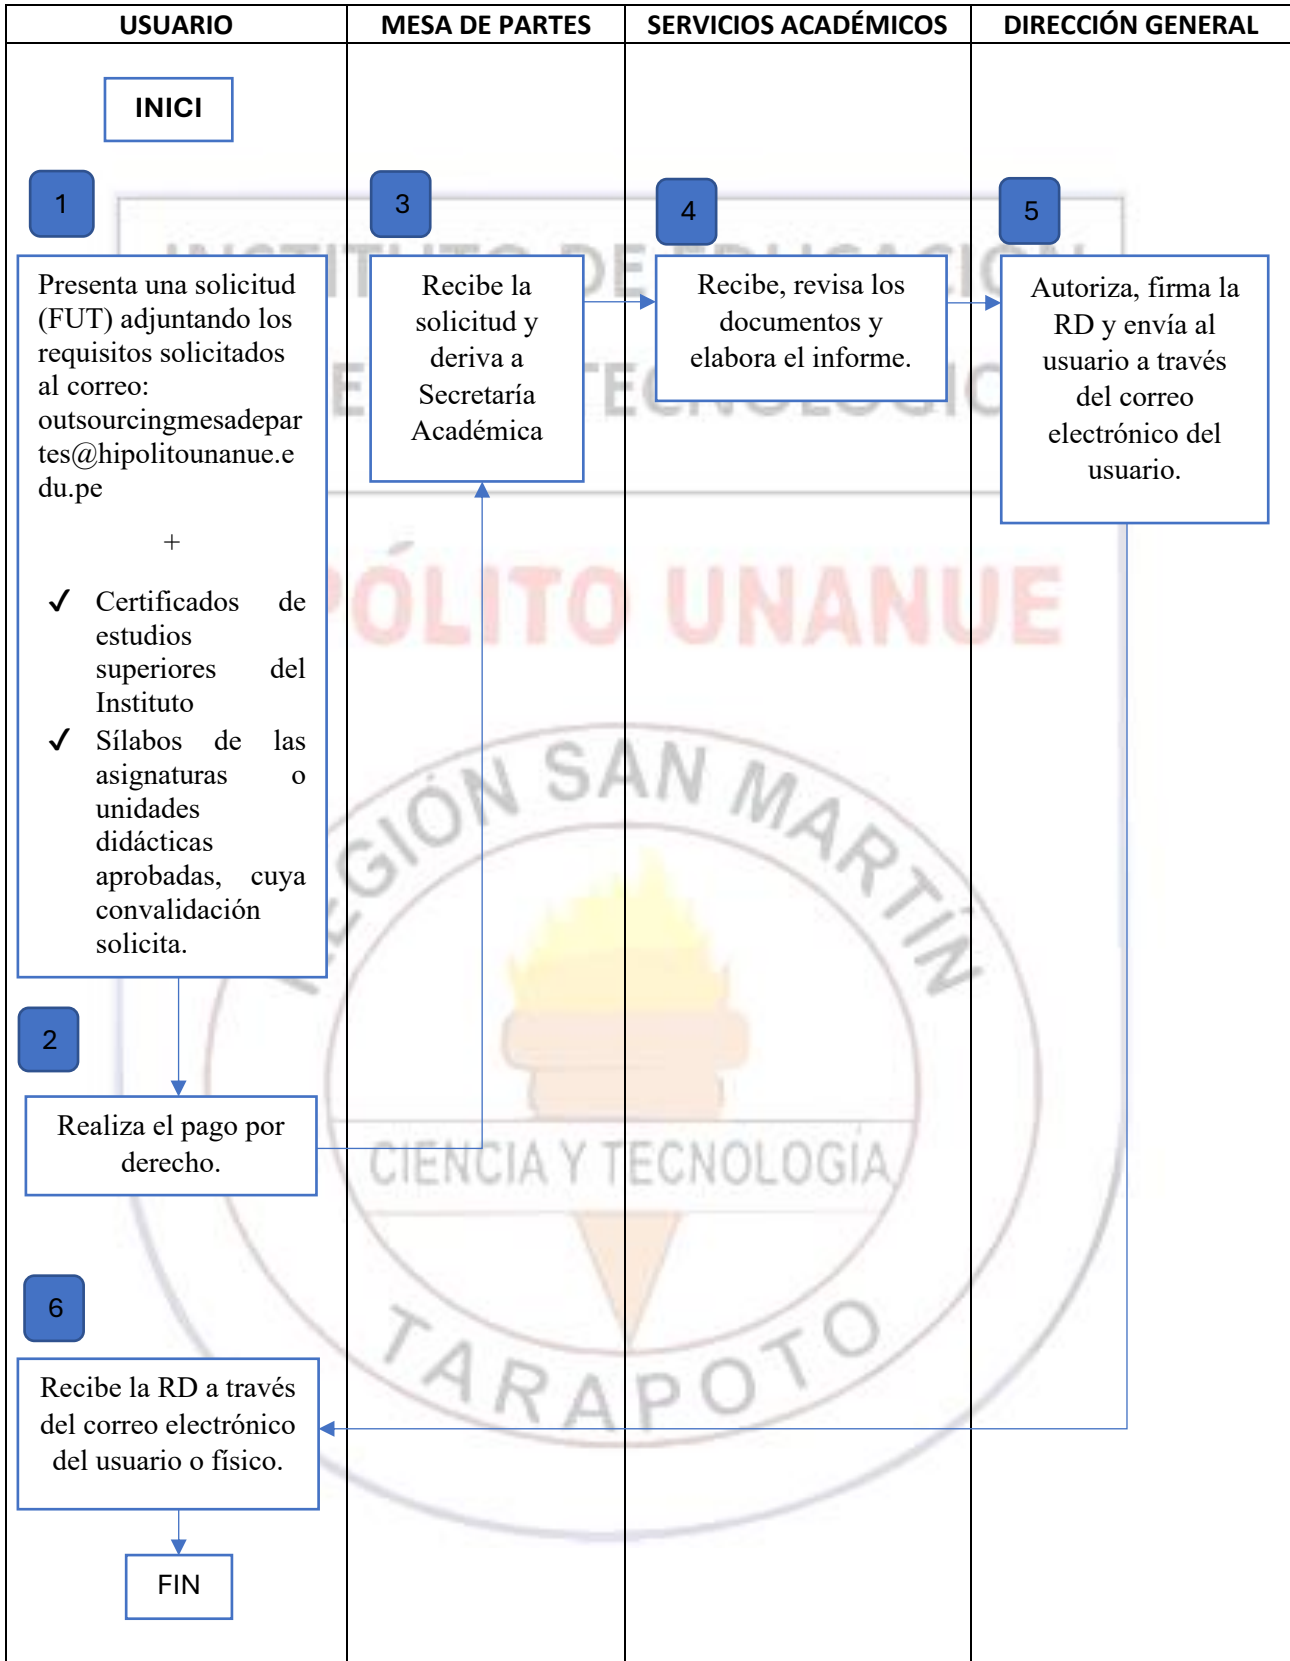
| USUARIO | MESA DE PARTES | SERVICIOS ACADÉMICOS | DIRECCIÓN GENERAL |
|---|---|---|---|

INICI

1

Presenta una solicitud (FUT) adjuntando los requisitos solicitados al correo: outsourcingmesadepartes@hipolitounanue.edu.pe

+

✓ Certificados de estudios superiores del Instituto

✓ Sílabos de las asignaturas o unidades didácticas aprobadas, cuya convalidación solicita.

2

Realiza el pago por derecho.

3

Recibe la solicitud y deriva a Secretaría Académica

4

Recibe, revisa los documentos y elabora el informe.

5

Autoriza, firma la RD y envía al usuario a través del correo electrónico del usuario.

6

Recibe la RD a través del correo electrónico del usuario o físico.

FIN

INSTITUTO DE EDUCACIÓN

TECNOLÓGICO

HIPÓLITO UNANUE

REGIÓN SAN MARTÍN

CIENCIA Y TECNOLOGÍA

TARAPOTO